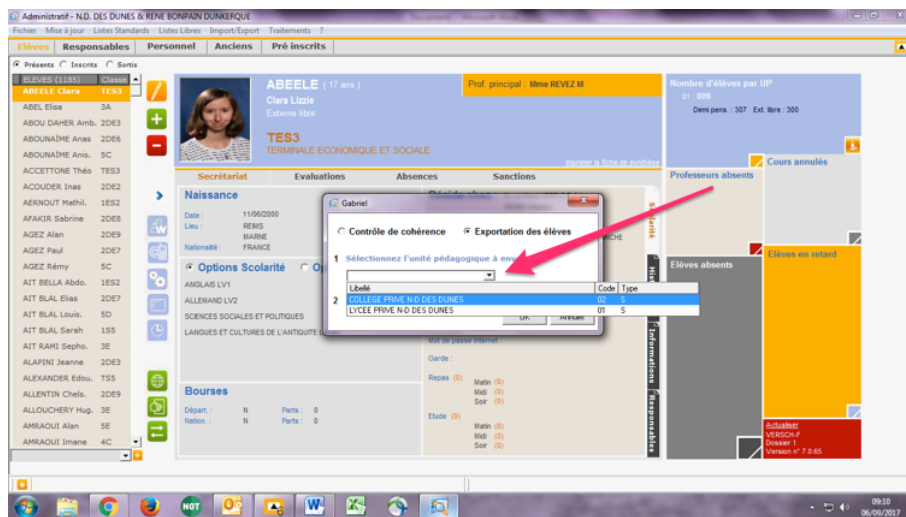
Administratif - N.D. DES DUNES & RENE BONPAIN DUNKERQUE

Fichier Mise à jour Listes Standards Listes Libres Import/Export Traitements ?

Elèves Responsables Personnel Anciens Pré inscrits

Présents Inscrits Sortis

| ELEVES (1185) | Classe |
|---|---|
| ABEELE Clara | TES3 |
| ABEL Elisa | 3A |
| ABOU DAHER Amb. | 2DE3 |
| ABOUNAÏME Anas | 2DE6 |
| ABOUNAÏME Anis. | 5C |
| ACCETTONE Théo | TES3 |
| ACOUDER Inas | 2DE2 |
| AERNOUT Mathil. | 1ES2 |
| AFAKIR Sabrine | 2DE8 |
| AGEZ Alan | 2DE9 |
| AGEZ Paul | 2DE7 |
| AGEZ Rémy | 5C |
| AIT BELLA Abdo. | 1ES2 |
| AIT BLAL Elias | 2DE7 |
| AIT BLAL Louis. | 5D |
| AIT BLAL Sarah | 1S5 |
| AIT RAMI Sepho. | 3E |
| ALAPINI Jeanne | 2DE3 |
| ALEXANDER Edou. | TS5 |
| ALLENTIN Chels. | 2DE9 |
| ALLOUCHERY Hug. | 3E |
| AMRAOUI Alan | 5E |
| AMRAOUI Imane | 4C |

ABEELE (17 ans)
Clara Lizzie
Externe libre

Prof. principal : Mme REVEZ M

TES3
TERMINALE ECONOMIQUE ET SOCIALE

Imprimer la fiche de synthèse

Secrétariat Evaluations Absences Sanctions

Naissance
Date : 11/06/2000
Lieu : REIMS
MARNE
Nationalité : FRANCE

Options Scolarité
ANGLAIS LV1
ALLEMAND LV2
SCIENCES SOCIALES ET POLITIQUES
LANGUES ET CULTURES DE L'ANTIQUITE

Bourses
Départ. : N Parts : 0
Nation. : N Parts : 0

Mot de passe internet
Garde :
Repas (0) Matin (0) Midi (0) Soir (0)
Etude (0) Matin (0) Midi (0) Soir (0)

Gabriel
Contrôle de cohérence
Exportation des élèves
1 Sélectionnez l'unité pédagogique à env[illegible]
2
| Libellé | Code | Type |
|---|---|---|
| COLLEGE PRIVE N-D DES DUNES | 02 | S |
| LYCEE PRIVE N-D DES DUNES | 01 | S |

OK Annuler

Scolarité Informations Responsables

Nombre d'élèves par UP
01 : 609
Demi pens. : 307 Ext. libre : 300

Cours annulés
Professeurs absents
Elèves absents
Elèves en retard

Actualiser
VERSCH-F
Dossier 1
Version n° 7.0.65

09:10
06/09/2017